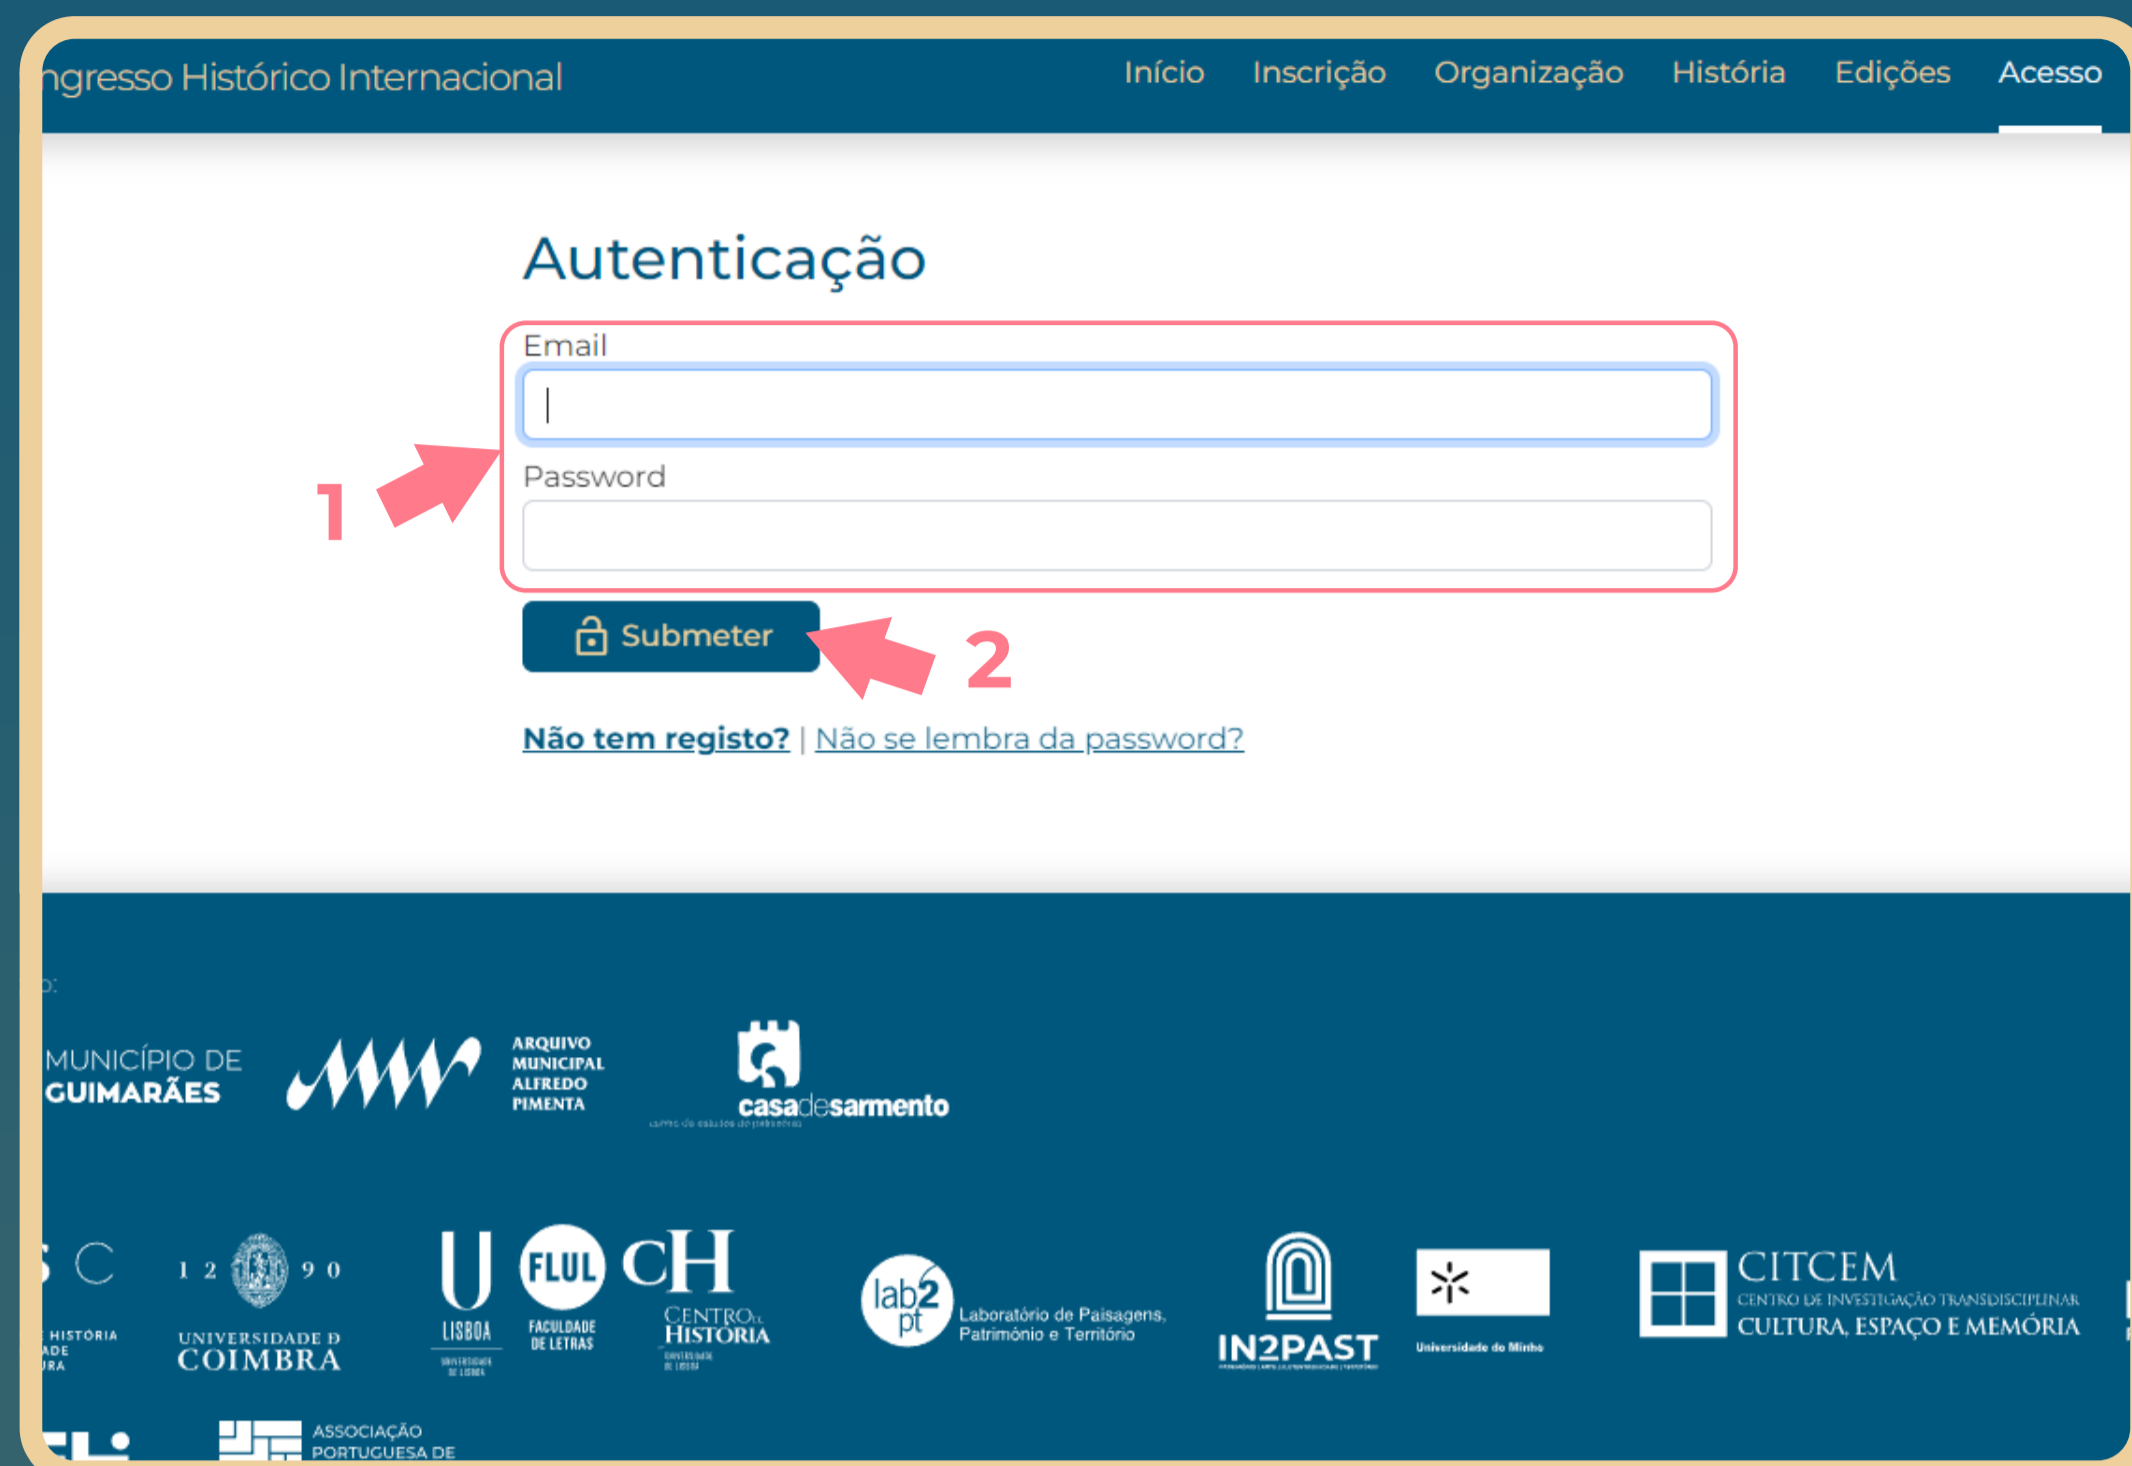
ngresso Histórico Internacional

Início Inscrição Organização História Edições Acesso

Autenticação

Email

Password

1

Submeter

2

Não tem registo? | Não se lembra da password?

MUNICÍPIO DE GUIMARÃES

ARQUIVO MUNICIPAL ALFREDO PIMENTA

casadesarmento

C

HISTÓRIA

1 2 9 0
UNIVERSIDADE D COIMBRA

U LISBOA

FLUL FACULDADE DE LETRAS

CH CENTRO HISTÓRIA

lab2pt Laboratório de Paisagens, Património e Território

IN2PAST

Universidade do Minho

CITCEM
CENTRO DE INVESTIGAÇÃO TRANSDISCIPLINAR
CULTURA, ESPAÇO E MEMÓRIA

ASSOCIAÇÃO PORTUGUESA DE